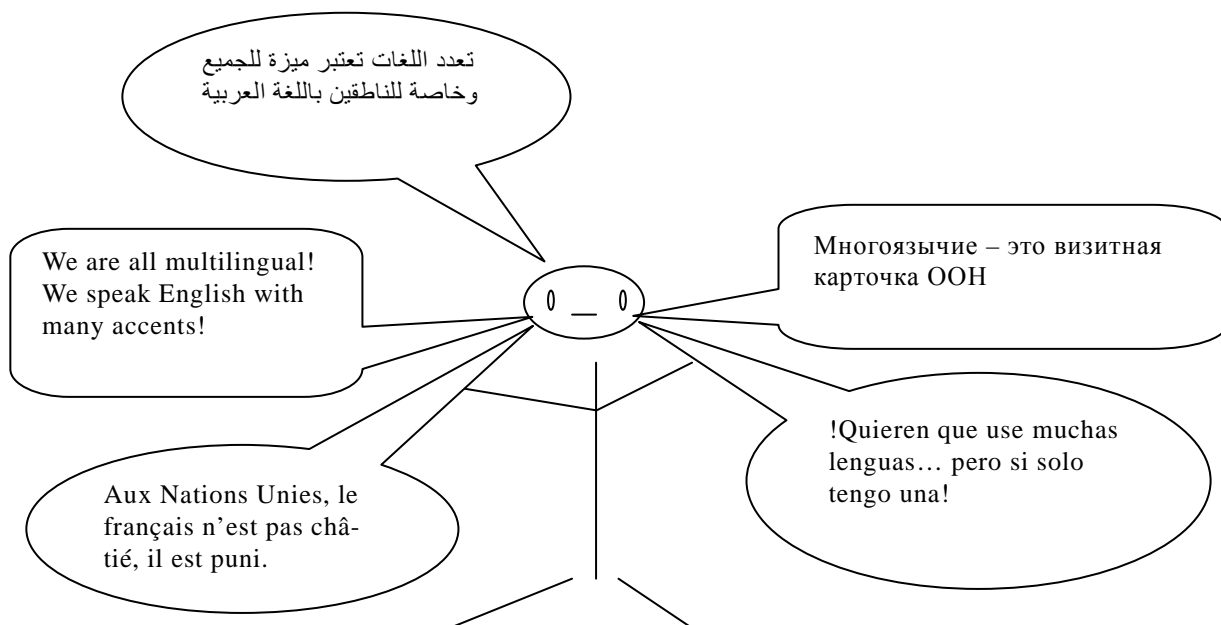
تعدد اللغات تعتبر ميزة للجميع وخاصة للناطقين باللغة العربية

We are all multilingual! We speak English with many accents!

Многоязычие – это визитная карточка ООН

!Quieren que use muchas lenguas… pero si solo tengo una!

Aux Nations Unies, le français n'est pas châtié, il est puni.